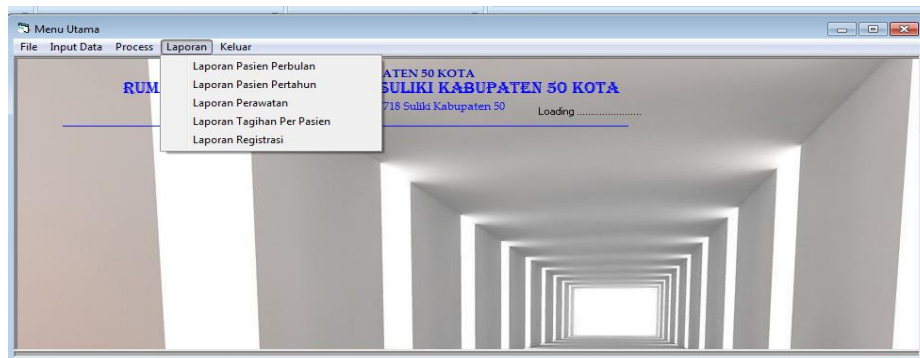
Menu Utama

File Input Data Process Laporan Keluar

Laporan Pasien Perbulan
Laporan Pasien Pertahun
Laporan Perawatan
Laporan Tagihan Per Pasien
Laporan Registrasi

RUM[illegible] ATEN 50 KOTA

SULIKI KABUPATEN 50 KOTA

718 Suliki Kabupaten 50

Loading ......................